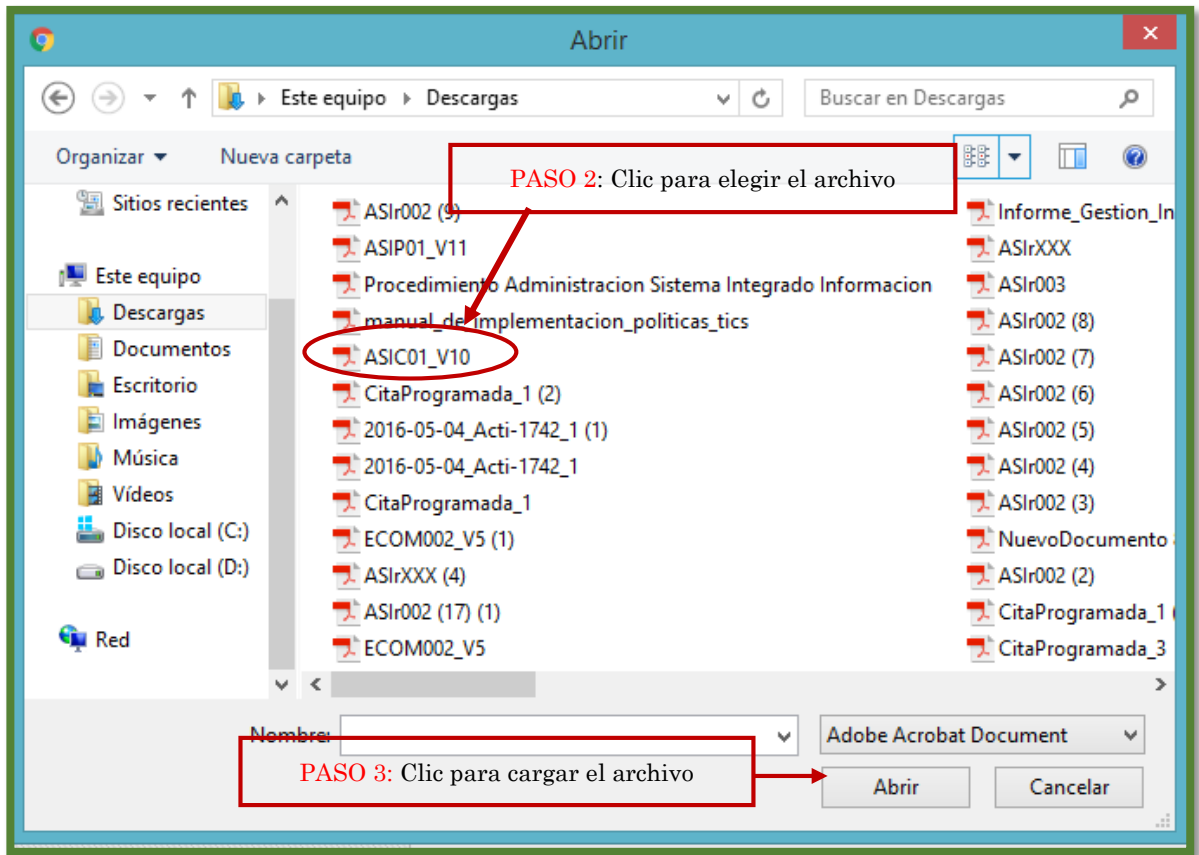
Abrir

Este equipo › Descargas

Buscar en Descargas

Organizar ▾ Nueva carpeta

PASO 2: Clic para elegir el archivo

Sitios recientes

Este equipo
Descargas
Documentos
Escritorio
Imágenes
Música
Vídeos
Disco local (C:)
Disco local (D:)

Red

ASIr002 (9)
ASIP01_V11
Procedimiento Administracion Sistema Integrado Informacion
manual_de_implementacion_politicas_tics
ASIC01_V10
CitaProgramada_1 (2)
2016-05-04_Acti-1742_1 (1)
2016-05-04_Acti-1742_1
CitaProgramada_1
ECOM002_V5 (1)
ASIrXXX (4)
ASIr002 (17) (1)
ECOM002_V5

Informe_Gestion_In
ASIrXXX
ASIr003
ASIr002 (8)
ASIr002 (7)
ASIr002 (6)
ASIr002 (5)
ASIr002 (4)
ASIr002 (3)
NuevoDocumento
ASIr002 (2)
CitaProgramada_1
CitaProgramada_3

Nombre:
Adobe Acrobat Document

PASO 3: Clic para cargar el archivo

Abrir
Cancelar